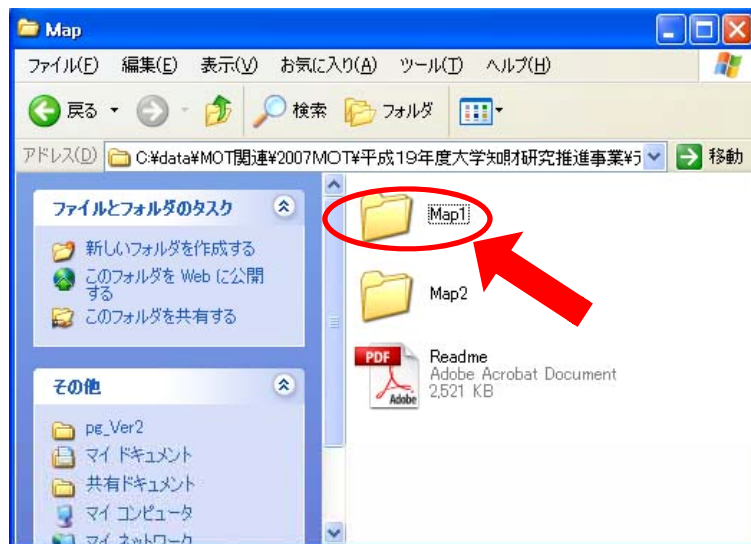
Map

ファイル(F) 編集(E) 表示(V) お気に入り(A) ツール(T) ヘルプ(H)

戻る 検索 フォルダ

アドレス(D) C:¥data¥MOT関連¥2007MOT¥平成19年度大学知財研究推進事業¥5 移動

ファイルとフォルダのタスク

新しいフォルダを作成する

このフォルダを Web に公開する

このフォルダを共有する

その他

pg_Ver2

マイ ドキュメント

共有ドキュメント

マイ コンピュータ

マイ ネットワーク

Map1

Map2

PDF

Adobe

Readme
Adobe Acrobat Document
2,521 KB